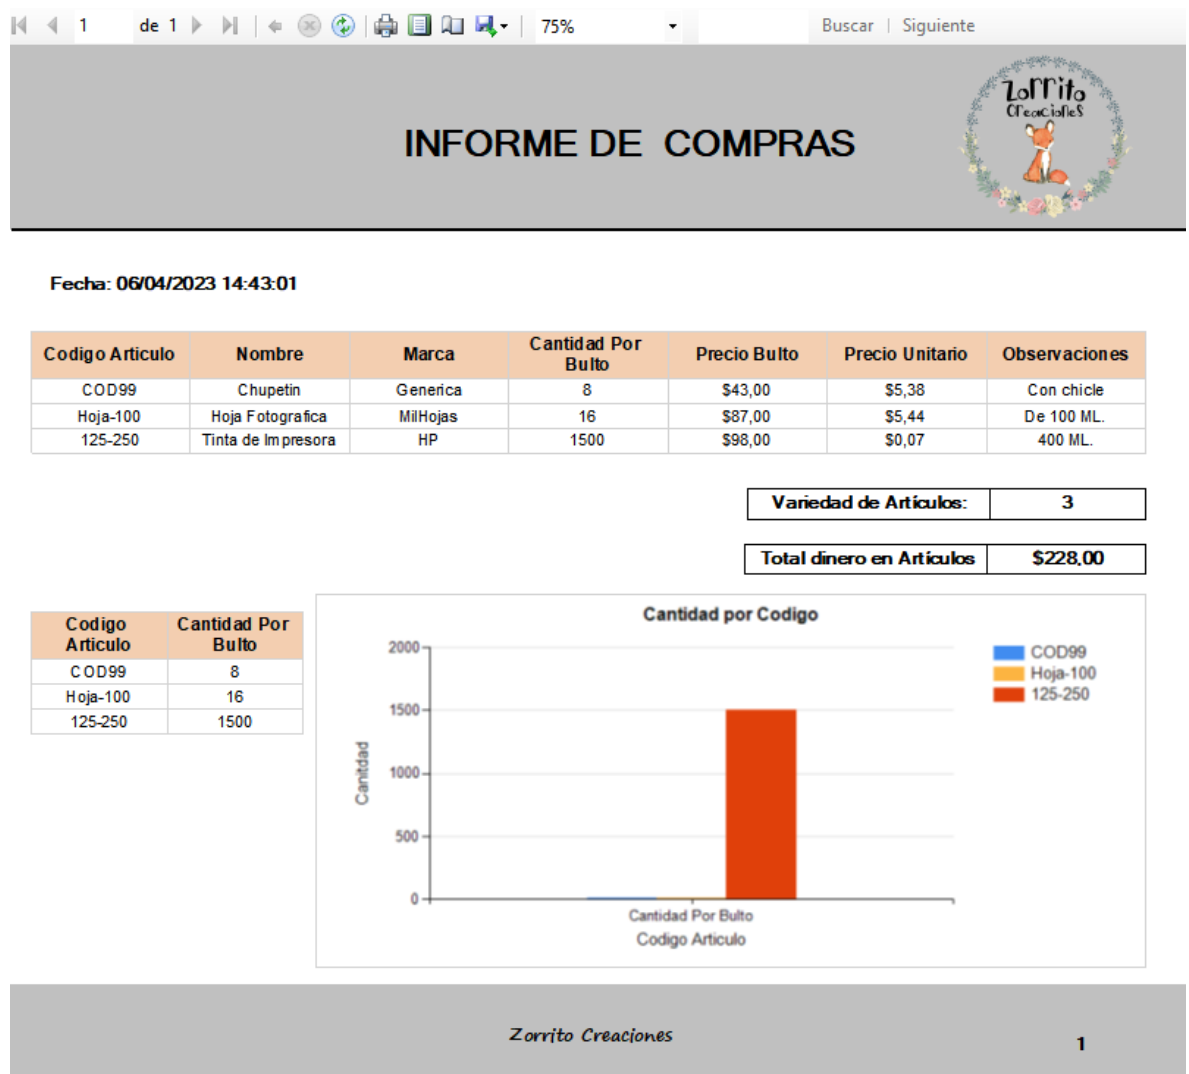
1 de 1 75% Buscar | Siguiente

INFORME DE COMPRAS

Zorrito Creaciones

Fecha: 06/04/2023 14:43:01

| Codigo Articulo | Nombre | Marca | Cantidad Por Bulto | Precio Bulto | Precio Unitario | Observaciones |
|---|---|---|---|---|---|---|
| COD99 | Chupetin | Generica | 8 | $43,00 | $5,38 | Con chicle |
| Hoja-100 | Hoja Fotografica | MilHojas | 16 | $87,00 | $5,44 | De 100 ML. |
| 125-250 | Tinta de Impresora | HP | 1500 | $98,00 | $0,07 | 400 ML. |

| Variedad de Artículos: | 3 |
|---|---|

| Total dinero en Artículos | $228,00 |
|---|---|

| Codigo Articulo | Cantidad Por Bulto |
|---|---|
| COD99 | 8 |
| Hoja-100 | 16 |
| 125-250 | 1500 |

Cantidad por Codigo

2000
1500
1000
500
0
Canitdad
Cantidad Por Bulto
Codigo Articulo
COD99
Hoja-100
125-250

Zorrito Creaciones

1